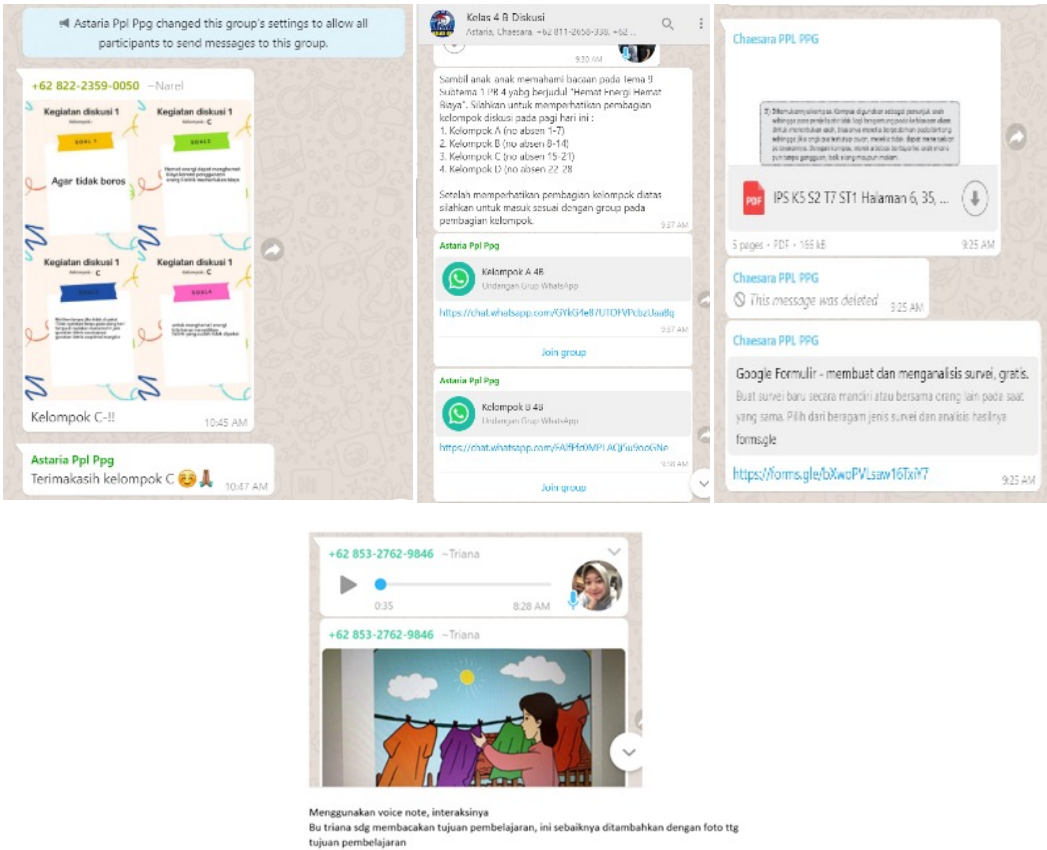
Astaria Ppl Ppg changed this group's settings to allow all participants to send messages to this group.

+62 822-2359-0050 ~Narel

Kegiatan diskusi 1
Kelompok : C
SOAL 1
Agar tidak boros

Kegiatan diskusi 1
Kelompok : C
SOAL 2
Hemat energi dapat menghemat biaya karena penggunaan energi listrik mengeluarkan biaya

Kegiatan diskusi 1
Kelompok : C
SOAL 3
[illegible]

Kegiatan diskusi 1
Kelompok : C
SOAL 4
untuk menghemat energi listrik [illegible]

Kelompok C-!! 10:45 AM

Astaria Ppl Ppg
Terimakasih kelompok C 😊🙏 10:47 AM

Kelas 4 B Diskusi
Astaria, Chaesara, +62 811-2658-338, +62 ...

9:30 AM

Sambil anak anak memahami bacaan pada Tema 9 Subtema 1 PB 4 yabg berjudul "Hemat Energi Hemat Biaya". Silahkan untuk memperhatikan pembagian kelompok diskusi pada pagi hari ini :
1. Kelompok A (no absen 1-7)
2. Kelompok B (no absen 8-14)
3. Kelompok C (no absen 15-21)
4. Kelompok D (no absen 22-28

Setelah memperhatikan pembagian kelompok diatas silahkan untuk masuk sesuai dengan group pada pembagian kelompok. 9:37 AM

Astaria Ppl Ppg
Kelompok A 4B
Undangan Grup WhatsApp
https://chat.whatsapp.com/GYkG4e87UTOFVPcbzUaa8q 9:37 AM
Join group

Astaria Ppl Ppg
Kelompok B 4B
Undangan Grup WhatsApp
https://chat.whatsapp.com/FAfffdXMPIAQFu9so6Ne 9:38 AM
Join group

Chaesara PPL PPG

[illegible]

IPS K5 S2 T7 ST1 Halaman 6, 35, ...
5 pages • PDF • 155 kB 9:25 AM

Chaesara PPL PPG
This message was deleted 9:25 AM

Chaesara PPL PPG
Google Formulir - membuat dan menganalisis survei, gratis.
Buat survei baru secara mandiri atau bersama orang lain pada saat yang sama. Pilih dari beragam jenis survei dan analisis hasilnya
forms.gle
https://forms.gle/bXwoPVLsaw16TxiY7 9:25 AM

+62 853-2762-9846 ~Triana
0:35 8:28 AM

+62 853-2762-9846 ~Triana

Menggunakan voice note, interaksinya
Bu triana sdg membacakan tujuan pembelajaran, ini sebaiknya ditambahkan dengan foto ttg tujuan pembelajaran